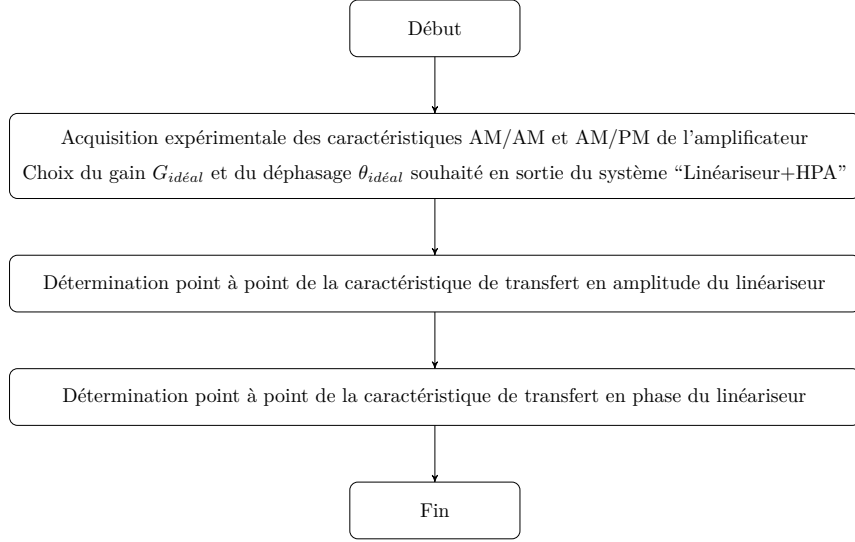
Début

Acquisition expérimentale des caractéristiques AM/AM et AM/PM de l'amplificateur
Choix du gain $G_{idéal}$ et du déphasage $\theta_{idéal}$ souhaité en sortie du système "Linéariseur+HPA"

Détermination point à point de la caractéristique de transfert en amplitude du linéariseur

Détermination point à point de la caractéristique de transfert en phase du linéariseur

Fin